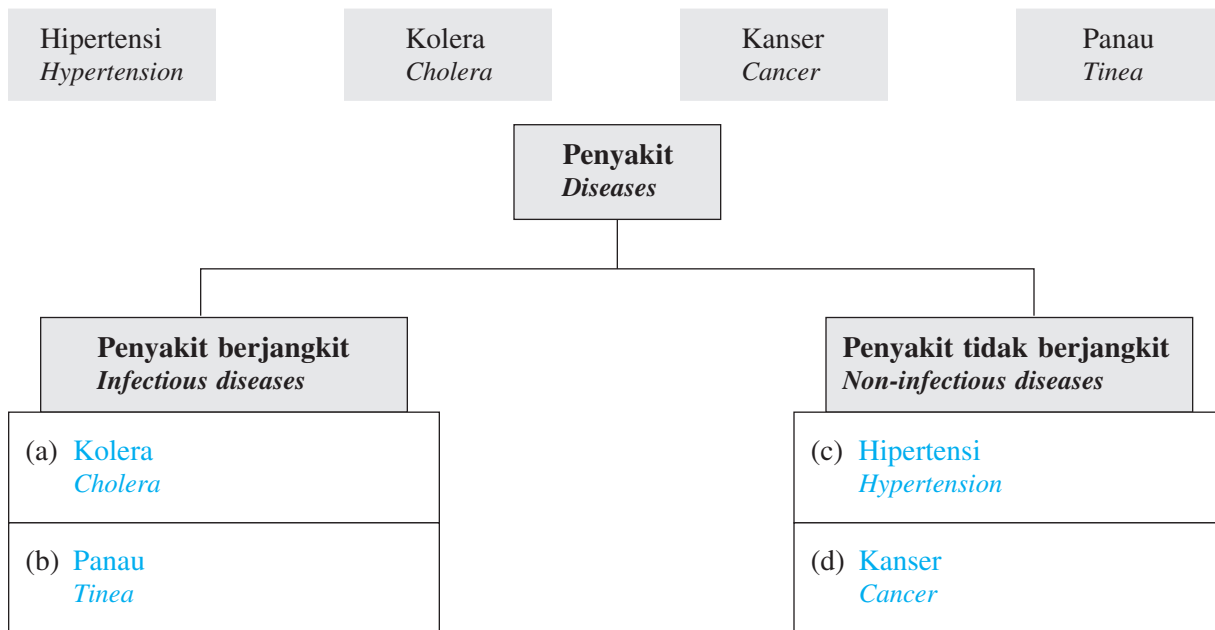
Hipertensi
*Hypertension*

Kolera
*Cholera*

Kanser
*Cancer*

Panau
*Tinea*

**Penyakit**
***Diseases***

**Penyakit berjangkit**
***Infectious diseases***

(a) Kolera
*Cholera*

(b) Panau
*Tinea*

**Penyakit tidak berjangkit**
***Non-infectious diseases***

(c) Hipertensi
*Hypertension*

(d) Kanser
*Cancer*